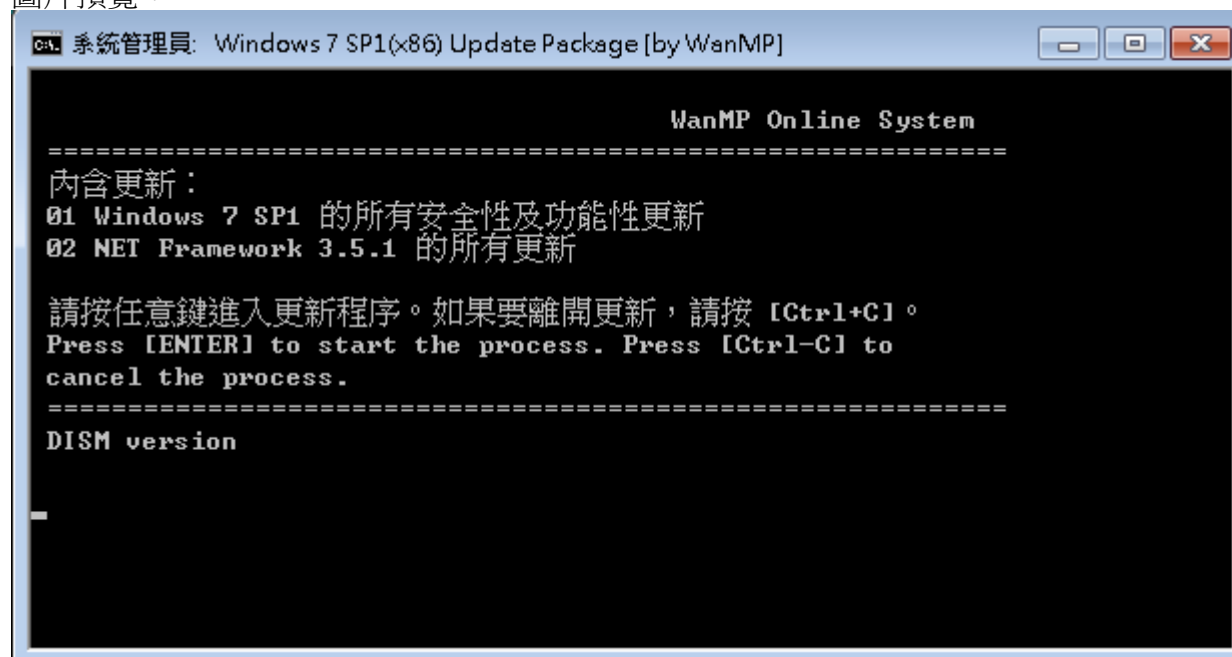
圖片預覽：

系統管理員: Windows 7 SP1(x86) Update Package [by WanMP]

WanMP Online System

============================================================

內含更新：
01 Windows 7 SP1 的所有安全性及功能性更新
02 NET Framework 3.5.1 的所有更新

請按任意鍵進入更新程序。如果要離開更新，請按 [Ctrl+C]。
Press [ENTER] to start the process. Press [Ctrl-C] to cancel the process.

============================================================

DISM version